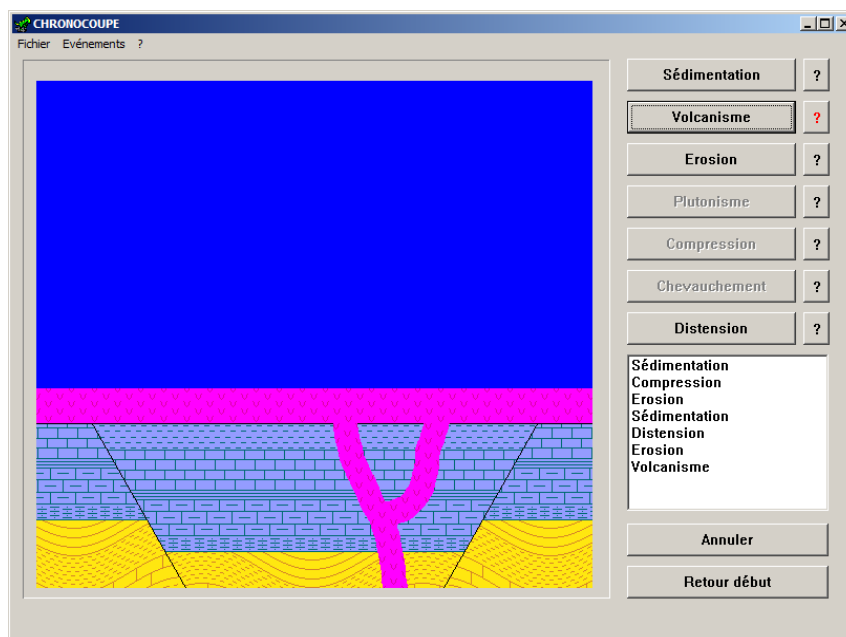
CHRONOCOUPE

Fichier Evénements ?

Sédimentation ?

Volcanisme ?

Erosion ?

Plutonisme ?

Compression ?

Chevauchement ?

Distension ?

Sédimentation
Compression
Erosion
Sédimentation
Distension
Erosion
Volcanisme

Annuler

Retour début